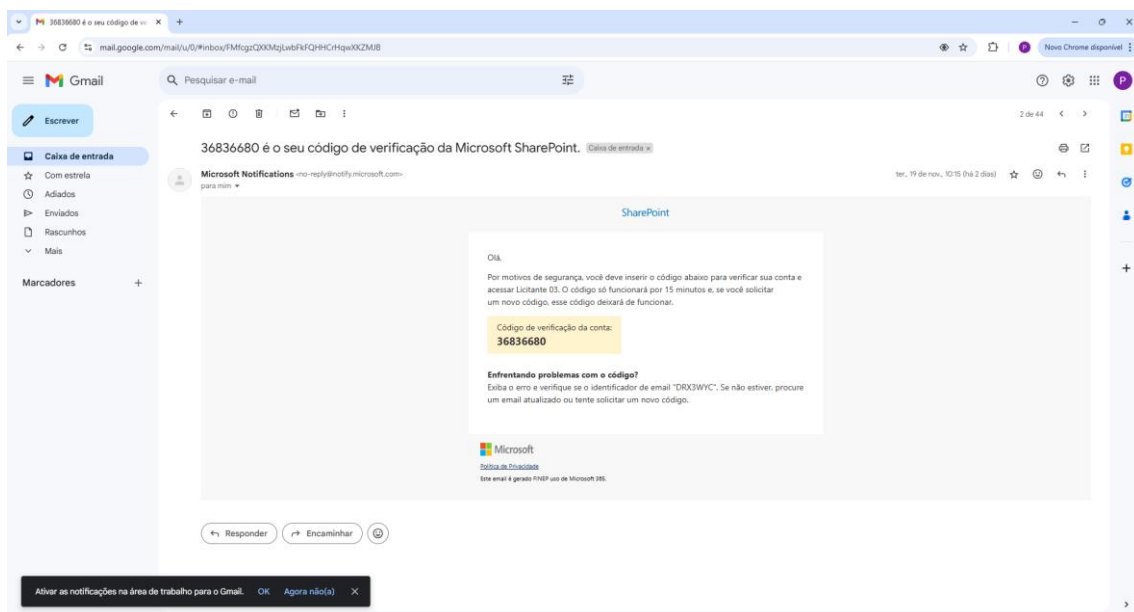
36836680 é o seu código de ve ×

mail.google.com/mail/u/0/#inbox/FMfcgzQXKMzjLwbFkFQHHCrHqwXKZMJB

Novo Chrome disponível

Gmail

Pesquisar e-mail

Escrever

Caixa de entrada
Com estrela
Adiados
Enviados
Rascunhos
Mais

Marcadores

2 de 44

36836680 é o seu código de verificação da Microsoft SharePoint. Caixa de entrada ×

Microsoft Notifications <no-reply@notify.microsoft.com>
para mim

ter., 19 de nov., 10:15 (há 2 dias)

SharePoint

Olá,

Por motivos de segurança, você deve inserir o código abaixo para verificar sua conta e acessar Licitante 03. O código só funcionará por 15 minutos e, se você solicitar um novo código, esse código deixará de funcionar.

Código de verificação da conta:
36836680

Enfrentando problemas com o código?
Exiba o erro e verifique se o identificador de email "DRX3WYC". Se não estiver, procure um email atualizado ou tente solicitar um novo código.

Microsoft
Política de Privacidade
Este email é gerado FINEP uso de Microsoft 365.

Responder
Encaminhar

Ativar as notificações na área de trabalho para o Gmail. OK Agora não(a) ×